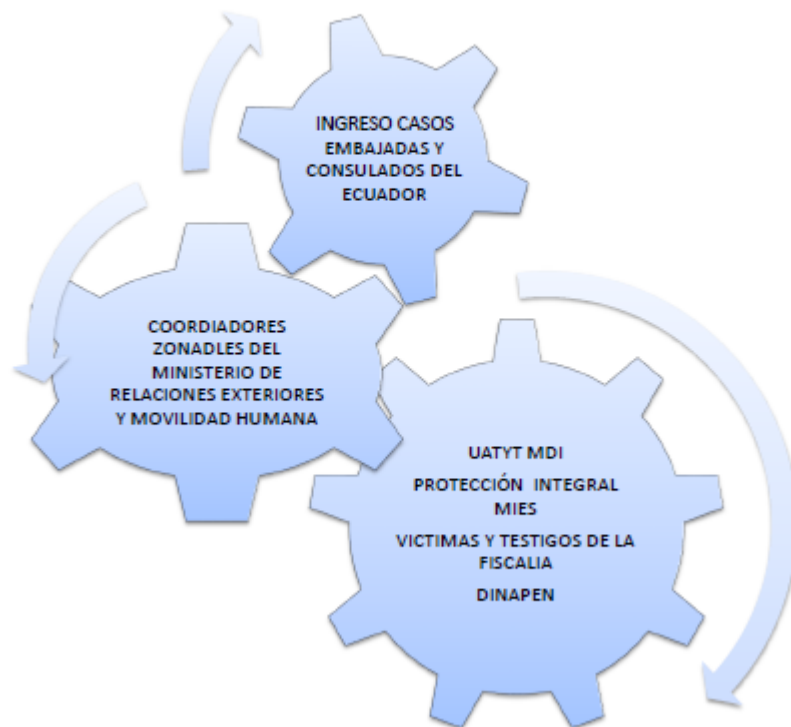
INGRESO CASOS
EMBAJADAS Y CONSULADOS DEL ECUADOR

COORDIADORES ZONADLES DEL MINISTERIO DE RELACIONES EXTERIORES Y MOVILIDAD HUMANA

UATYT MDI

PROTECCIÓN INTEGRAL MIES

VICTIMAS Y TESTIGOS DE LA FISCALIA

DINAPEN